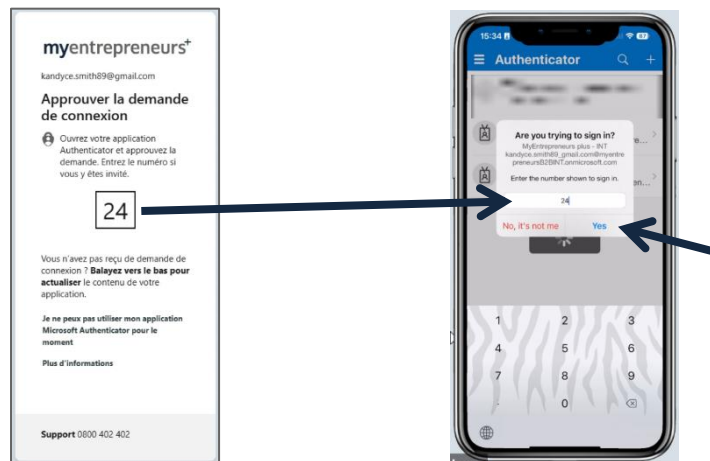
myentrepreneurs⁺

kandyce.smith89@gmail.com

Approuver la demande de connexion

Ouvrez votre application Authenticator et approuvez la demande. Entrez le numéro si vous y êtes invité.

24

Vous n'avez pas reçu de demande de connexion ? **Balayez vers le bas pour actualiser** le contenu de votre application.

**Je ne peux pas utiliser mon application Microsoft Authenticator pour le moment**

**Plus d'informations**

**Support** 0800 402 402

15:34

Authenticator

Are you trying to sign in?

MyEntrepreneurs plus - INT
kandyce.smith89_gmail.com#myentrepreneursB2BINT.onmicrosoft.com

Enter the number shown to sign in.

24

No, it's not me

Yes

1 2 3
4 5 6
7 8 9
0